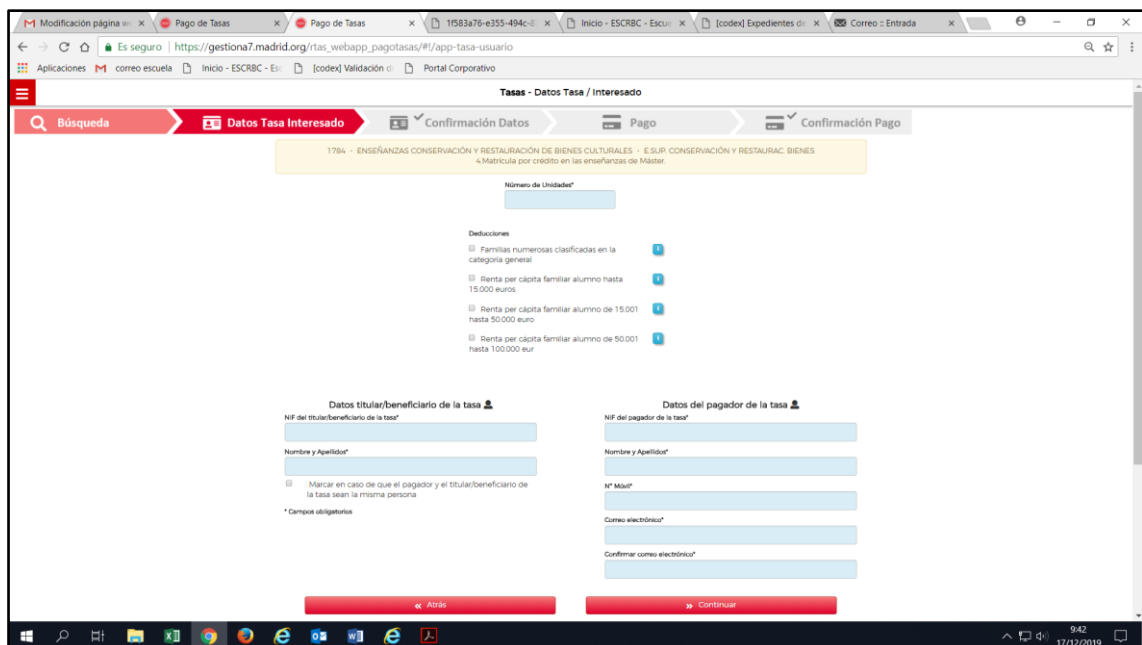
Modificación página we ×
Pago de Tasas ×
Pago de Tasas ×
1f583a76-e355-494c-8 ×
Inicio - ESCRBC - Escu ×
[codex] Expedientes de ×
Correo :: Entrada ×

Es seguro | https://gestiona7.madrid.org/rtas_webapp_pagotasas/#!/app-tasa-usuario

Aplicaciones correo escuela Inicio - ESCRBC - Esc [codex] Validación d Portal Corporativo

Tasas - Datos Tasa / Interesado

Búsqueda
Datos Tasa Interesado
Confirmación Datos
Pago
Confirmación Pago

1784 - ENSEÑANZAS CONSERVACIÓN Y RESTAURACIÓN DE BIENES CULTURALES - E.SUP. CONSERVACIÓN Y RESTAURAC. BIENES
4.Matrícula por crédito en las enseñanzas de Máster.

Número de Unidades*

Deducciones

Familias numerosas clasificadas en la categoría general

Renta per cápita familiar alumno hasta 15.000 euros

Renta per cápita familiar alumno de 15.001 hasta 50.000 euro

Renta per cápita familiar alumno de 50.001 hasta 100.000 eur

Datos titular/beneficiario de la tasa

NIF del titular/beneficiario de la tasa*

Nombre y Apellidos*

Marcar en caso de que el pagador y el titular/beneficiario de la tasa sean la misma persona

* Campos obligatorios

Datos del pagador de la tasa

NIF del pagador de la tasa*

Nombre y Apellidos*

Nº Móvil*

Correo electrónico*

Confirmar correo electrónico*

« Atrás
» Continuar

9:42
17/12/2019